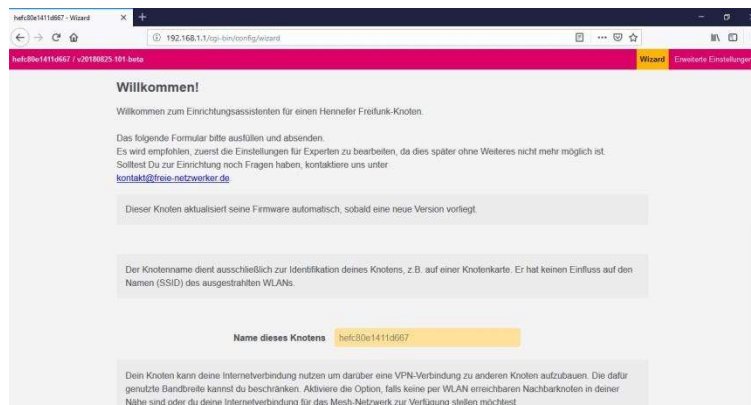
hefc80e1411d667 - Wizard

192.168.1.1/cgi-bin/config/wizard

hefc80e1411d667 / v20180825-101-beta

Wizard Erweiterte Einstellungen

Willkommen!

Willkommen zum Einrichtungsassistenten für einen Hennefer Freifunk-Knoten.

Das folgende Formular bitte ausfüllen und absenden.
Es wird empfohlen, zuerst die Einstellungen für Experten zu bearbeiten, da dies später ohne Weiteres nicht mehr möglich ist.
Solltest Du zur Einrichtung noch Fragen haben, kontaktiere uns unter
kontakt@freie-netzwerker.de.

Dieser Knoten aktualisiert seine Firmware automatisch, sobald eine neue Version vorliegt.

Der Knotenname dient ausschließlich zur Identifikation deines Knotens, z.B. auf einer Knotenkarte. Er hat keinen Einfluss auf den Namen (SSID) des ausgestrahlten WLANs.

Name dieses Knotens hefc80e1411d667

Dein Knoten kann deine Internetverbindung nutzen um darüber eine VPN-Verbindung zu anderen Knoten aufzubauen. Die dafür genutzte Bandbreite kannst du beschränken. Aktiviere die Option, falls keine per WLAN erreichbaren Nachbarknoten in deiner Nähe sind oder du deine Internetverbindung für das Mesh-Netzwerk zur Verfügung stellen möchtest.